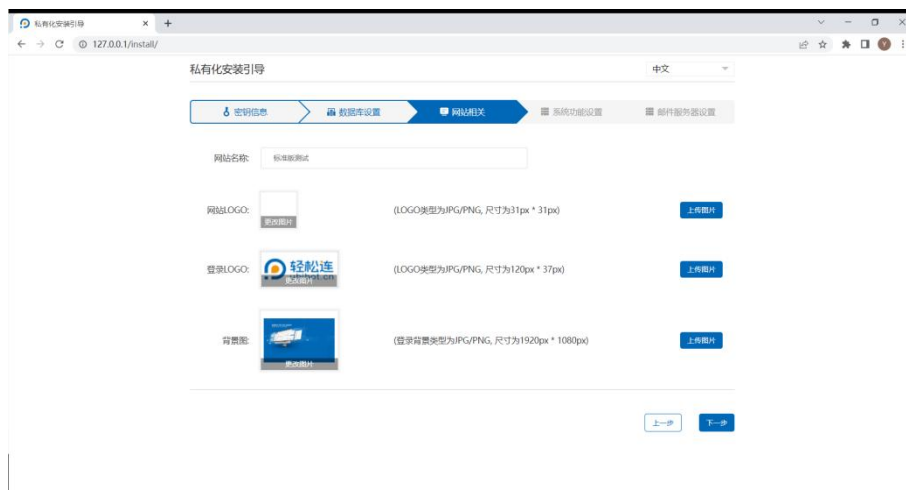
私有化安装引导

127.0.0.1/install/

私有化安装引导

中文

密钥信息 数据库设置 网站相关 系统功能设置 邮件服务器设置

网站名称: 标准版测试

网站LOGO: 更改图片 (LOGO类型为JPG/PNG, 尺寸为31px * 31px) 上传图片

登录LOGO: 轻松连 更改图片 (LOGO类型为JPG/PNG, 尺寸为120px * 37px) 上传图片

背景图: 更改图片 (登录背景类型为JPG/PNG, 尺寸为1920px * 1080px) 上传图片

上一步 下一步